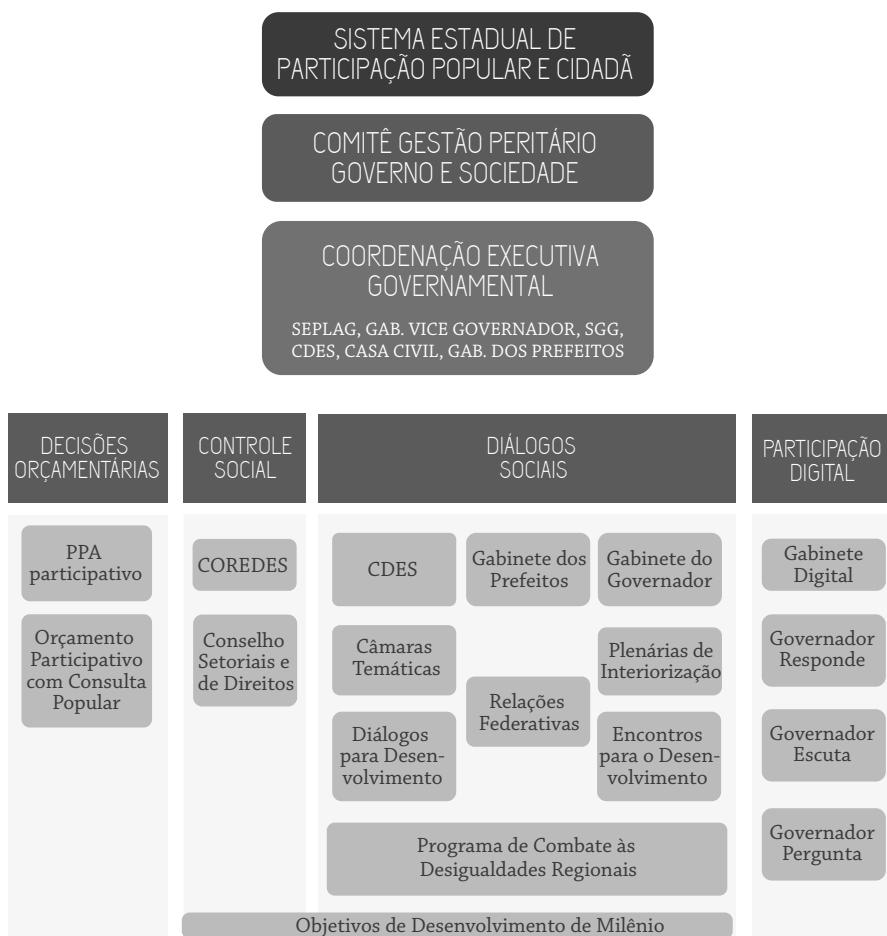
SISTEMA ESTADUAL DE PARTICIPAÇÃO POPULAR E CIDADÃ

COMITÊ GESTÃO PERITÁRIO GOVERNO E SOCIEDADE

COORDENAÇÃO EXECUTIVA GOVERNAMENTAL

SEPLAG, GAB. VICE GOVERNADOR, SGG, CDES, CASA CIVIL, GAB. DOS PREFEITOS

DECISÕES ORÇAMENTÁRIAS

PPA participativo

Orçamento Participativo com Consulta Popular

CONTROLE SOCIAL

COREDES

Conselho Setoriais e de Direitos

DIÁLOGOS SOCIAIS

CDES

Gabinete dos Prefeitos

Gabinete do Governador

Câmaras Temáticas

Plenárias de Interiorização

Relações Federativas

Diálogos para Desenvolvimento

Encontros para o Desenvolvimento

Programa de Combate às Desigualdades Regionais

PARTICIPAÇÃO DIGITAL

Gabinete Digital

Governador Responde

Governador Escuta

Governador Pergunta

Objetivos de Desenvolvimento de Milênio